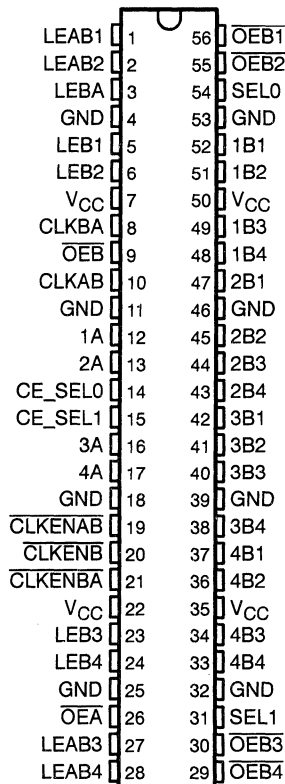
LEAB1 1
LEAB2 2
LEBA 3
GND 4
LEB1 5
LEB2 6
$V_{CC}$ 7
CLKBA 8
$\overline{OEB}$ 9
CLKAB 10
GND 11
1A 12
2A 13
CE_SEL0 14
CE_SEL1 15
3A 16
4A 17
GND 18
$\overline{CLKENAB}$ 19
$\overline{CLKENB}$ 20
$\overline{CLKENBA}$ 21
$V_{CC}$ 22
LEB3 23
LEB4 24
GND 25
$\overline{OEA}$ 26
LEAB3 27
LEAB4 28

56 $\overline{OEB1}$
55 $\overline{OEB2}$
54 SEL0
53 GND
52 1B1
51 1B2
50 $V_{CC}$
49 1B3
48 1B4
47 2B1
46 GND
45 2B2
44 2B3
43 2B4
42 3B1
41 3B2
40 3B3
39 GND
38 3B4
37 4B1
36 4B2
35 $V_{CC}$
34 4B3
33 4B4
32 GND
31 SEL1
30 $\overline{OEB3}$
29 $\overline{OEB4}$